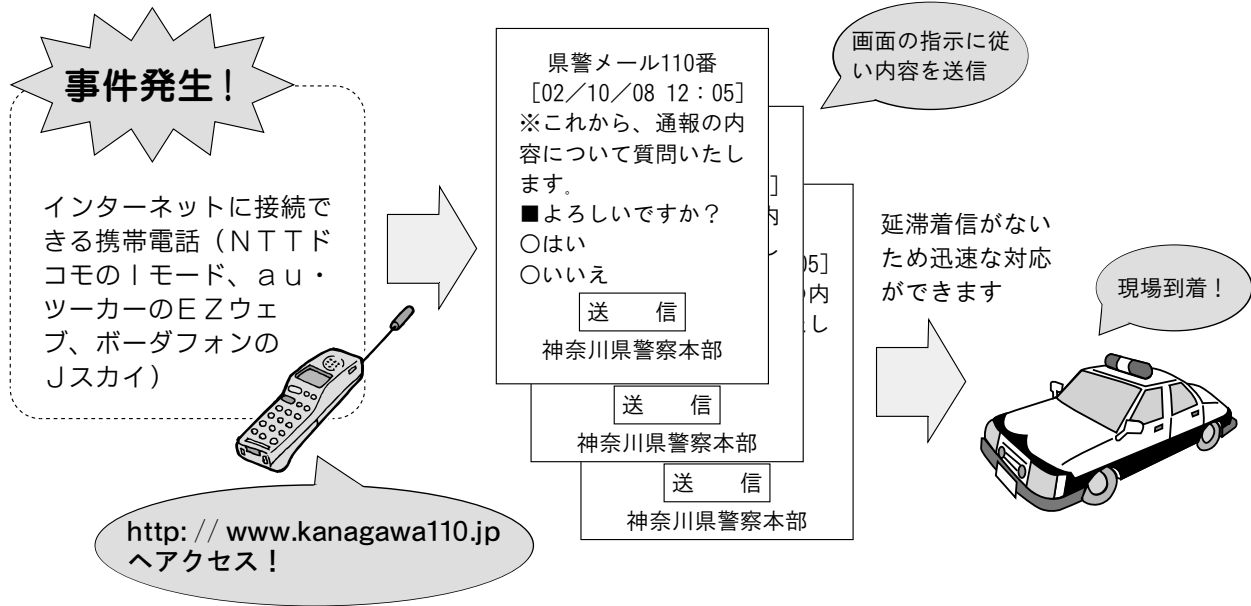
事件発生！

インターネットに接続できる携帯電話（ＮＴＴドコモのｉモード、ａｕ・ツーカーのＥＺウェブ、ボーダフォンのＪスカイ）

http: // www.kanagawa110.jp
へアクセス！

県警メール110番
［02／10／08 12：05］
※これから、通報の内容について質問いたします。
■よろしいですか？
○はい
○いいえ
送　信
神奈川県警察本部

［illegible］
内
し
05］
内
し

送　信
神奈川県警察本部

送　信
神奈川県警察本部

画面の指示に従い内容を送信

延滞着信がないため迅速な対応ができます

現場到着！